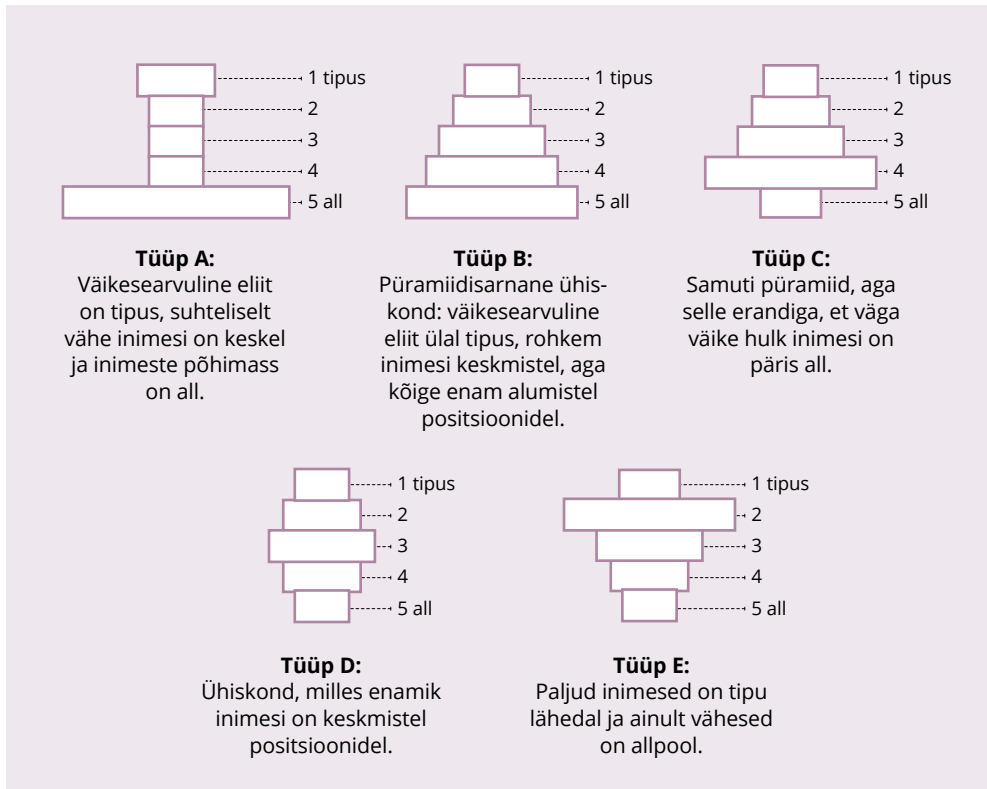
1 tipus
2
3
4
5 all

**Tüüp A:**
Väikesearvuline eliit on tipus, suhteliselt vähe inimesi on keskel ja inimeste põhimass on all.

1 tipus
2
3
4
5 all

**Tüüp B:**
Püramiidisarnane ühiskond: väikesearvuline eliit ülal tipus, rohkem inimesi keskmistel, aga kõige enam alumistel positsioonidel.

1 tipus
2
3
4
5 all

**Tüüp C:**
Samuti püramiid, aga selle erandiga, et väga väike hulk inimesi on päris all.

1 tipus
2
3
4
5 all

**Tüüp D:**
Ühiskond, milles enamik inimesi on keskmistel positsioonidel.

1 tipus
2
3
4
5 all

**Tüüp E:**
Paljud inimesed on tipu lähedal ja ainult vähesed on allpool.